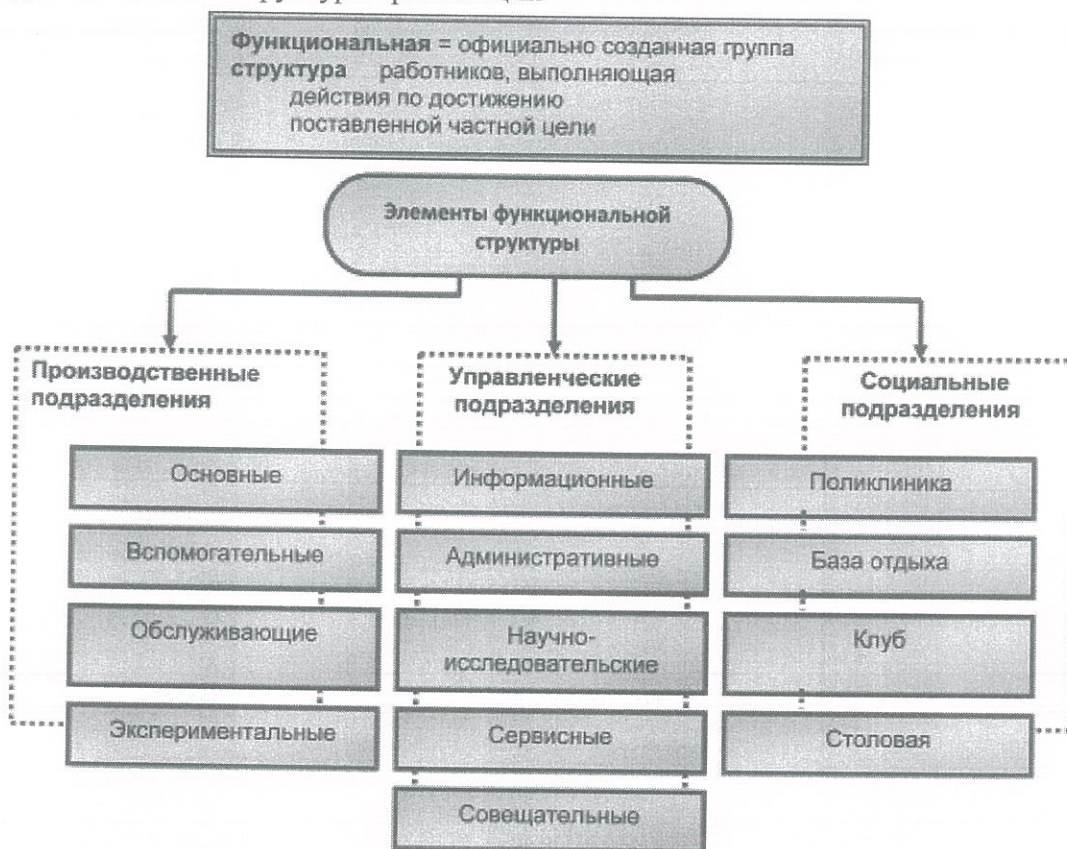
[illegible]

Функциональная = официально созданная группа структура работников, выполняющая действия по достижению поставленной частной цели

Элементы функциональной структуры

Производственные подразделения

Основные

Вспомогательные

Обслуживающие

Экспериментальные

Управленческие подразделения

Информационные

Административные

Научно-исследовательские

Сервисные

Совещательные

Социальные подразделения

Поликлиника

База отдыха

Клуб

Столовая